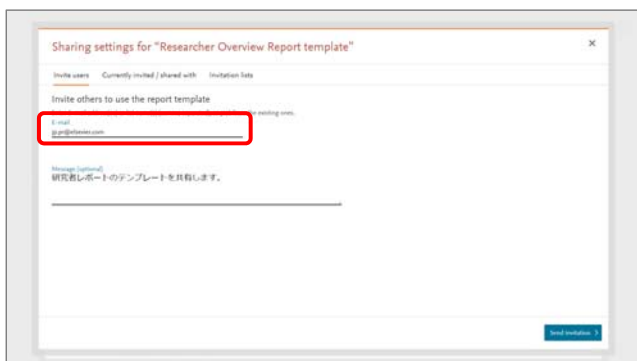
Sharing settings for "Researcher Overview Report template"

×

Invite users Currently invited / shared with Invitation lists

Invite others to use the report template

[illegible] existing ones.

E-mail
jp.pr@elsevier.com

Message (optional)
研究者レポートのテンプレートを共有します。

Send invitation ›